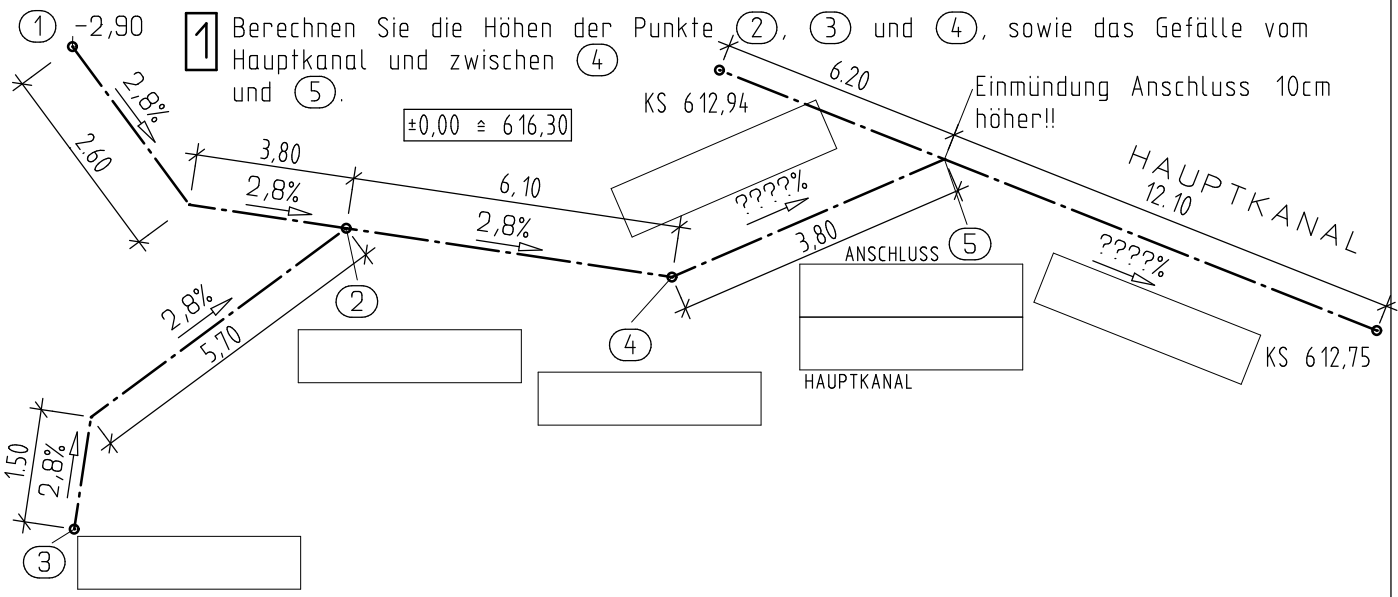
(1) -2,90

1 Berechnen Sie die Höhen der Punkte (2), (3) und (4), sowie das Gefälle vom Hauptkanal und zwischen (4) und (5).

±0,00 ≙ 616,30

2,8%
2.60
3,80
2,8%
6,10
2,8%
KS 612,94
6.20
Einmündung Anschluss 10cm höher!!
????%
HAUPTKANAL
12.10
3.80
????%
(5)
ANSCHLUSS
HAUPTKANAL
KS 612,75
(2)
(4)
2,8%
5,70
1.50
2,8%
(3)